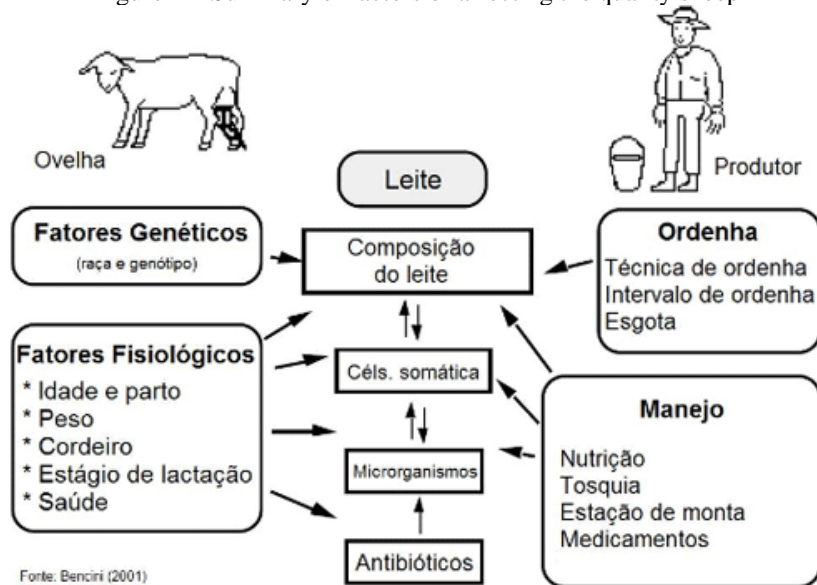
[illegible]

Ovelha

Leite

Produtor

**Fatores Genéticos**
(raça e genótipo)

Composição do leite

**Ordenha**
Técnica de ordenha
Intervalo de ordenha
Esgota

**Fatores Fisiológicos**
* Idade e parto
* Peso
* Cordeiro
* Estágio de lactação
* Saúde

Céls. somática

Microrganismos

Antibióticos

**Manejo**
Nutrição
Tosquia
Estação de monta
Medicamentos

Fonte: Bencini (2001)